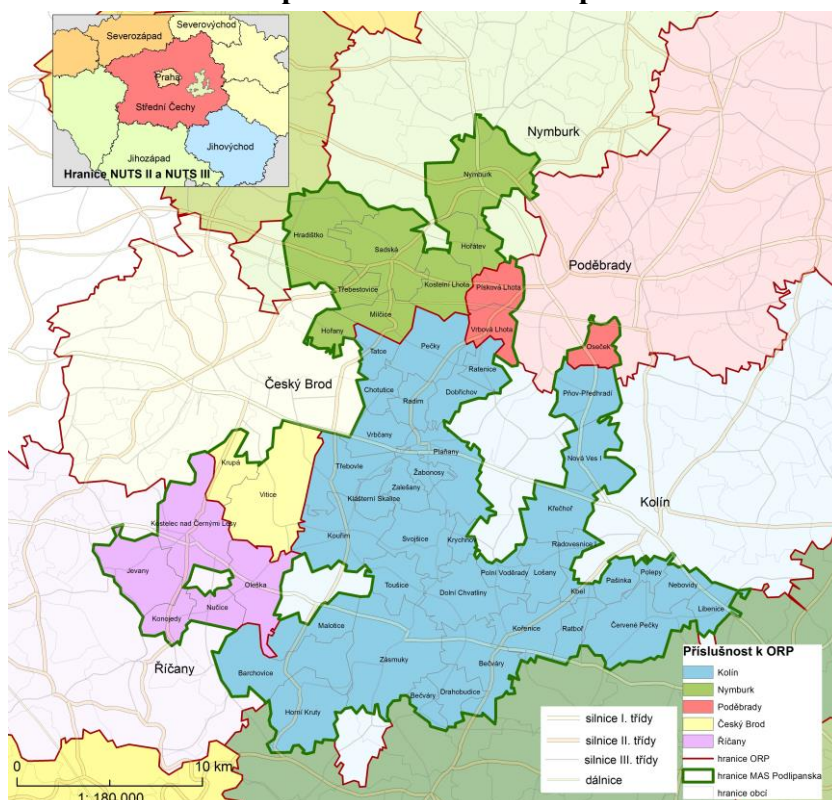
Severozápad
Severovýchod
Praha
Střední Čechy
Jihozápad
Jihovýchod
Hranice NUTS II a NUTS III

Nymburk
Nymburk
Hořátev
Hradištko
Sadská
Třebestovice
Kostelní Lhota
Písková Lhota
Poděbrady
Milčice
Vrbová Lhota
Hořany
Tatce
Pečky
Ratenice
Oseček
Český Brod
Chotutice
Radim
Dobřichov
Přívory-Přehradí
Vrbčany
Plaňany
Třebovle
Žabonosy
Nová Ves I
Krupá
Zalešany
Vitice
Klášterní Skalice
Kolín
Kostelec nad Černými Lesy
Kouřim
Svojšice
Krychnov
Křečhoř
Radovesnice II
Jevany
Oleška
Toušice
Polní Voděrady
Ločany
Pašinka
Polepy
Nebovidy
Konojedy
Nučice
Dolní Chvatliny
Kbel
Libenice
Malotice
Kořenice
Ratboř
Červené Pečky
Zásmuky
Bečváry
Barchovice
Bečváry
Drahobudice
Říčany
Horní Kruty

Příslušnost k ORP
Kolín
Nymburk
Poděbrady
Český Brod
Říčany
hranice ORP
hranice MAS Podlipanska
hranice obcí

silnice I. třídy
silnice II. třídy
silnice III. třídy
dálnice

0
10 km
1: 180 000